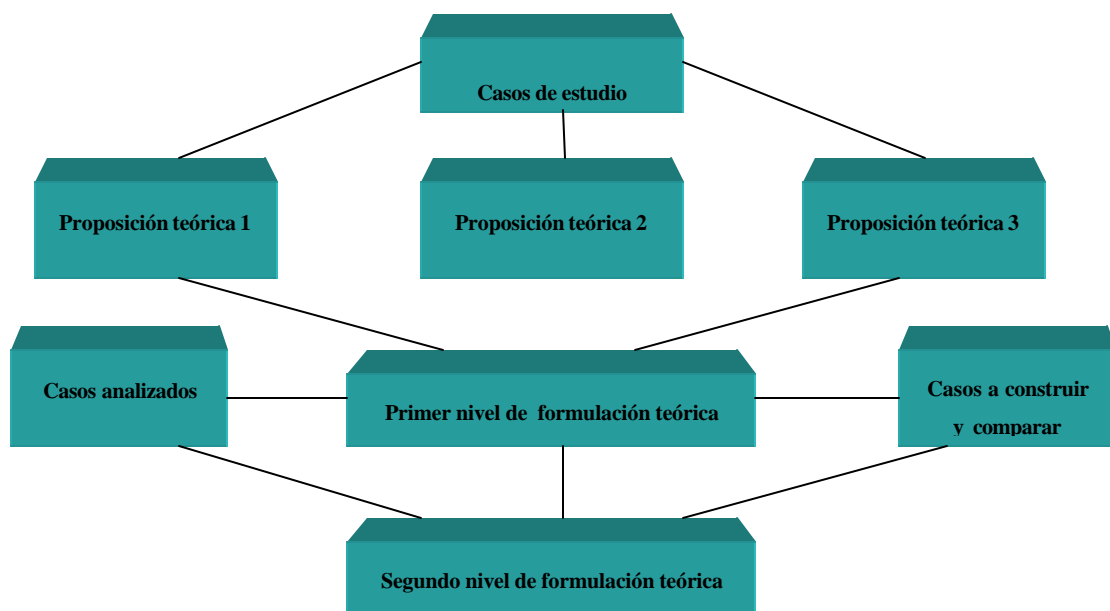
Casos de estudio

Proposición teórica 1

Proposición teórica 2

Proposición teórica 3

Casos analizados

Primer nivel de formulación teórica

Casos a construir y comparar

Segundo nivel de formulación teórica